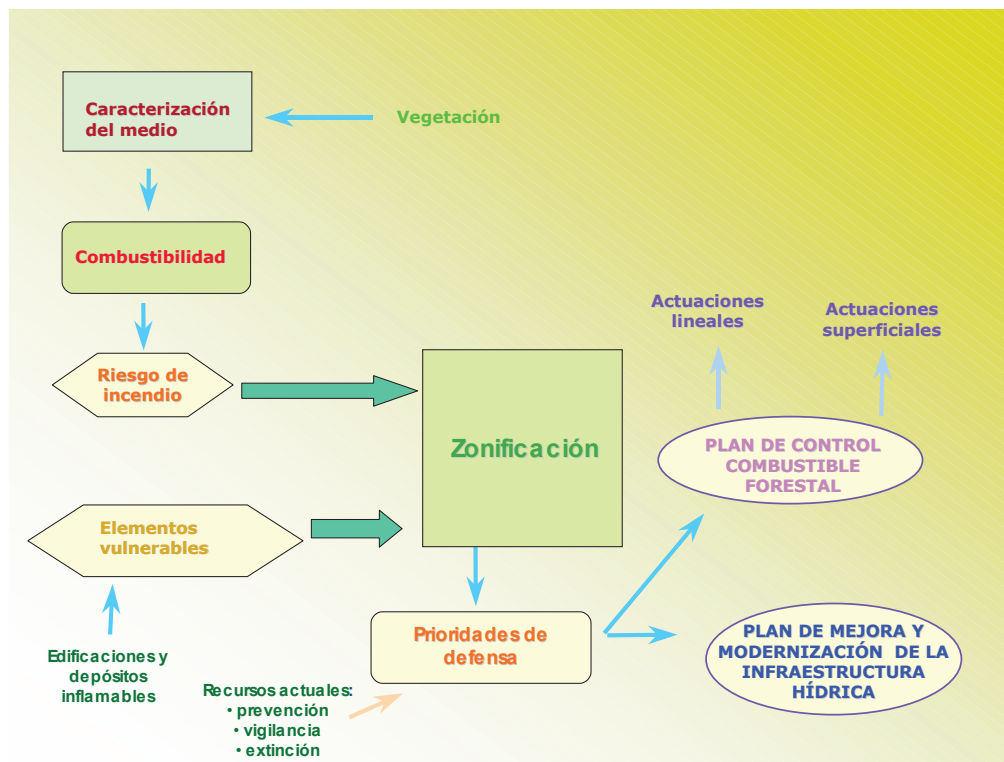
Caracterización del medio

Vegetación

Combustibilidad

Riesgo de incendio

Elementos vulnerables

Edificaciones y depósitos inflamables

Zonificación

Prioridades de defensa

Recursos actuales:
• prevención
• vigilancia
• extinción

Actuaciones lineales

Actuaciones superficiales

PLAN DE CONTROL COMBUSTIBLE FORESTAL

PLAN DE MEJORA Y MODERNIZACIÓN DE LA INFRAESTRUCTURA HÍDRICA